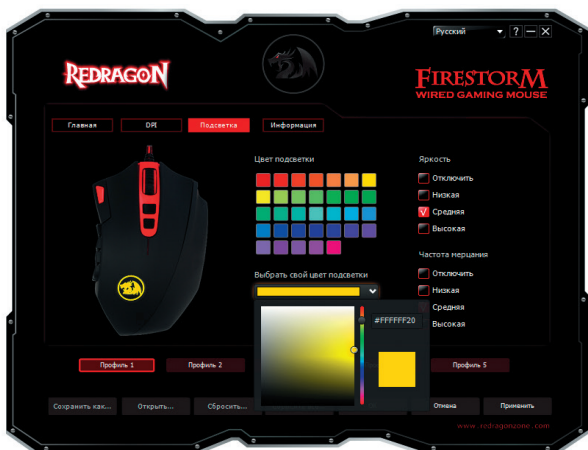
Русский ? — ✕

REDRAGON

FIRESTORM
WIRED GAMING MOUSE

Главная | DPI | Подсветка | Информация

Цвет подсветки

Яркость
Отключить
Низкая
Средняя
Высокая

Выбрать свой цвет подсветки

#FFFF20

Частота мерцания
Отключить
Низкая
Средняя
Высокая

Профиль 1 | Профиль 2 | Профиль 5

Сохранить как... | Открыть... | Сбросить... | Отмена | Применить

www.redragonzone.com